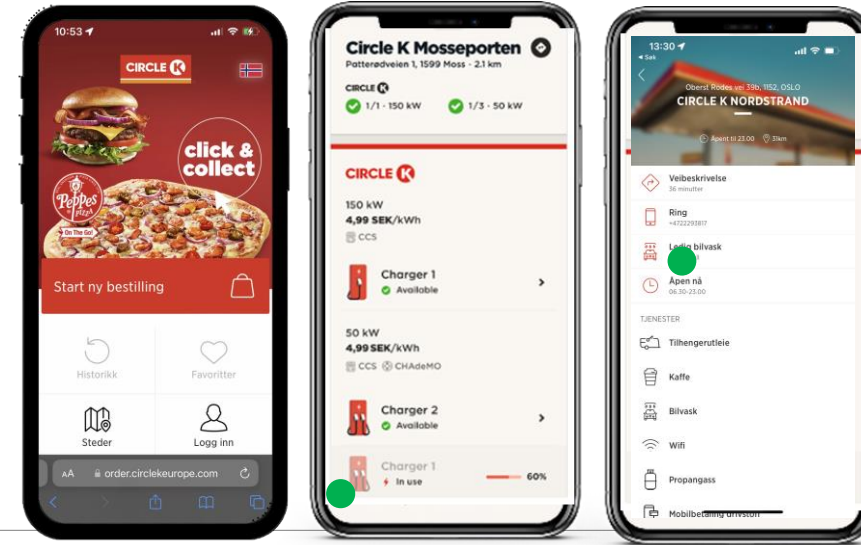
10:53

CIRCLE K

click & collect

Peppes PIZZA

On The Go!

Start ny bestilling

Historikk

Favoritter

Steder

Logg inn

AA order.circleeurope.com

Circle K Mosseporten

Patterødveien 1, 1599 Moss · 2.1 km

CIRCLE K

1/1 · 150 kW

1/3 · 50 kW

CIRCLE K

150 kW

4,99 SEK/kWh

CCS

Charger 1

Available

50 kW

4,99 SEK/kWh

CCS CHAdeMO

Charger 2

Available

Charger 1

In use

60%

13:30

Søk

Oberst Rodes vei 39b, 1152, OSLO

CIRCLE K NORDSTRAND

Åpent til 23.00 31km

Veibeskrivelse

36 minutter

Ring

+4722293817

Ledig bilvask

Åpen nå

06.30-23.00

TJENESTER

Tilhengerutleie

Kaffe

Bilvask

Wifi

Propangass

Mobilbetaling drivstoff